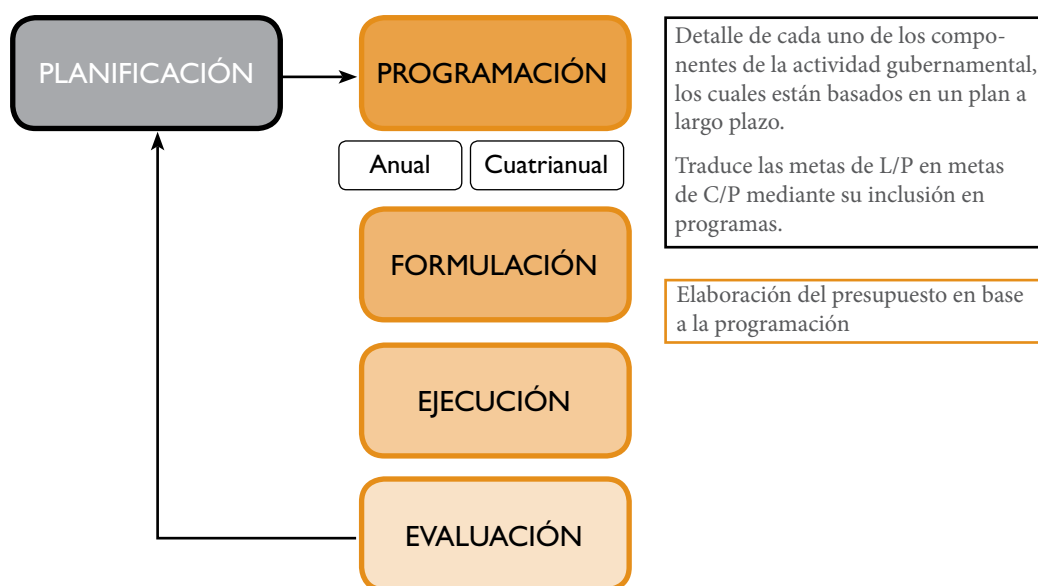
PLANIFICACIÓN

PROGRAMACIÓN

Anual

Cuatrianual

Detalle de cada uno de los componentes de la actividad gubernamental, los cuales están basados en un plan a largo plazo.

Traduce las metas de L/P en metas de C/P mediante su inclusión en programas.

FORMULACIÓN

Elaboración del presupuesto en base a la programación

EJECUCIÓN

EVALUACIÓN